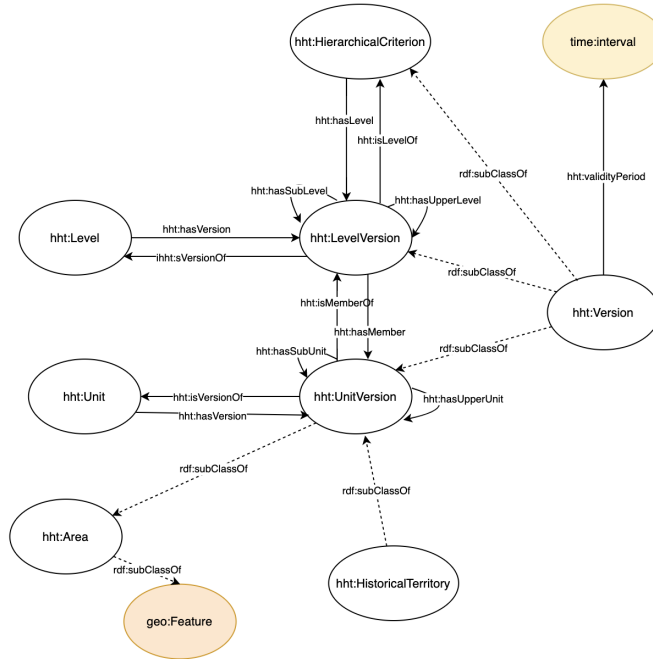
hht:HierarchicalCriterion

time:interval

hht:hasLevel

hht:isLevelOf

rdf:subClassOf

hht:validityPeriod

hht:hasSubLevel

hht:hasUpperLevel

hht:Level

hht:hasVersion

hht:LevelVersion

ihht:sVersionOf

rdf:subClassOf

hht:Version

hht:isMemberOf

hht:hasMember

rdf:subClassOf

hht:hasSubUnit

hht:Unit

hht:isVersionOf

hht:UnitVersion

hht:hasUpperUnit

hht:hasVersion

rdf:subClassOf

rdf:subClassOf

hht:Area

rdf:subClassOf

hht:HistoricalTerritory

geo:Feature